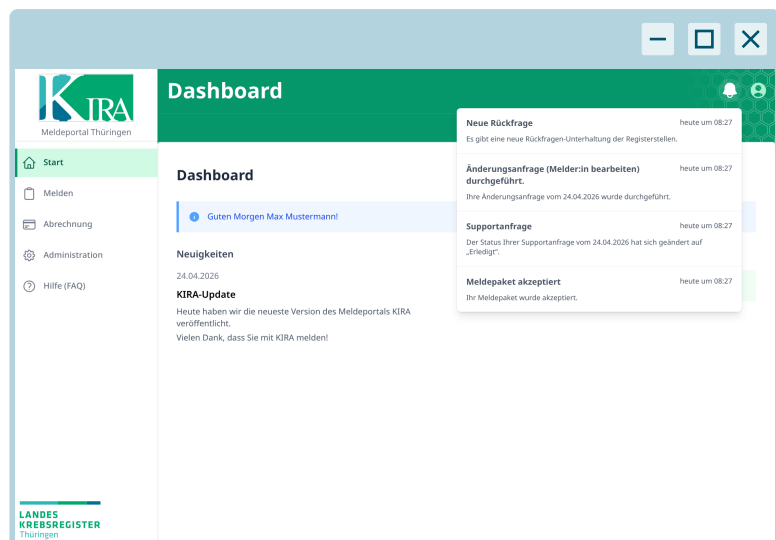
KIRA
Meldeportal Thüringen

Start
Melden
Abrechnung
Administration
Hilfe (FAQ)

LANDES
KREBSREGISTER
Thüringen

Dashboard

Dashboard

Guten Morgen Max Mustermann!

Neuigkeiten

24.04.2026

KIRA-Update

Heute haben wir die neueste Version des Meldeportals KIRA veröffentlicht.

Vielen Dank, dass Sie mit KIRA melden!

Neue Rückfrage
heute um 08:27
Es gibt eine neue Rückfragen-Unterhaltung der Registerstellen.

Änderungsanfrage (Melder:in bearbeiten) durchgeführt.
heute um 08:27
Ihre Änderungsanfrage vom 24.04.2026 wurde durchgeführt.

Supportanfrage
heute um 08:27
Der Status Ihrer Supportanfrage vom 24.04.2026 hat sich geändert auf „Erledigt".

Meldepaket akzeptiert
heute um 08:27
Ihr Meldepaket wurde akzeptiert.